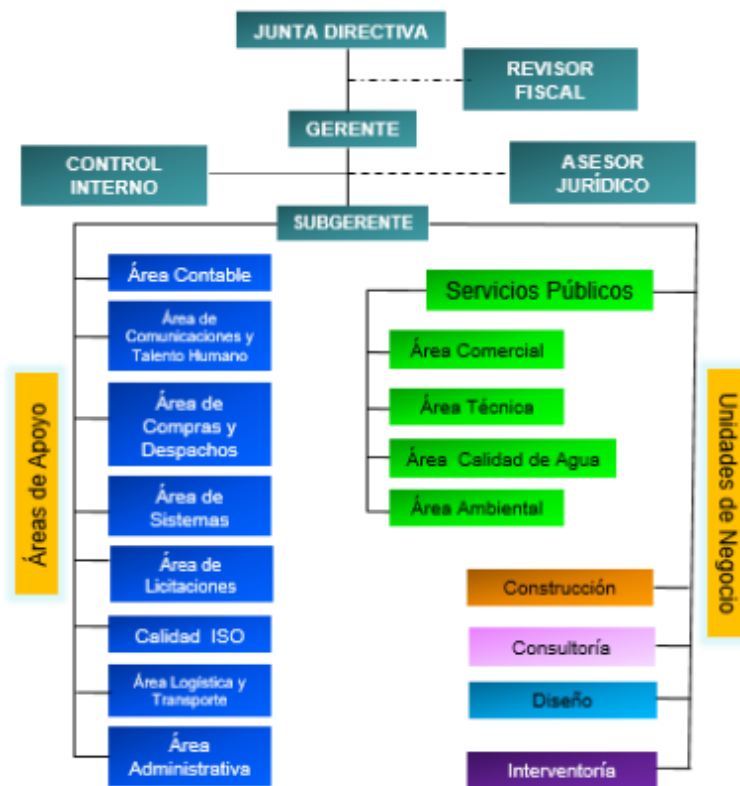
JUNTA DIRECTIVA

REVISOR FISCAL

GERENTE

CONTROL INTERNO

ASESOR JURÍDICO

SUBGERENTE

Áreas de Apoyo

Área Contable

Área de Comunicaciones y Talento Humano

Área de Compras y Despachos

Área de Sistemas

Área de Licitaciones

Calidad ISO

Área Logística y Transporte

Área Administrativa

Servicios Públicos

Área Comercial

Área Técnica

Área Calidad de Agua

Área Ambiental

Unidades de Negocio

Construcción

Consultoría

Diseño

Interventoría